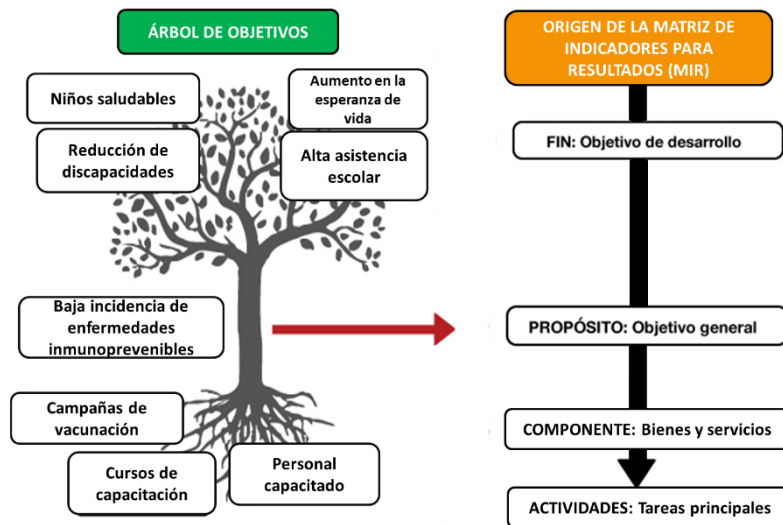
ÁRBOL DE OBJETIVOS

Niños saludables

Aumento en la esperanza de vida

Reducción de discapacidades

Alta asistencia escolar

Baja incidencia de enfermedades inmunoprevenibles

Campañas de vacunación

Cursos de capacitación

Personal capacitado

ORIGEN DE LA MATRIZ DE INDICADORES PARA RESULTADOS (MIR)

FIN: Objetivo de desarrollo

PROPÓSITO: Objetivo general

COMPONENTE: Bienes y servicios

ACTIVIDADES: Tareas principales